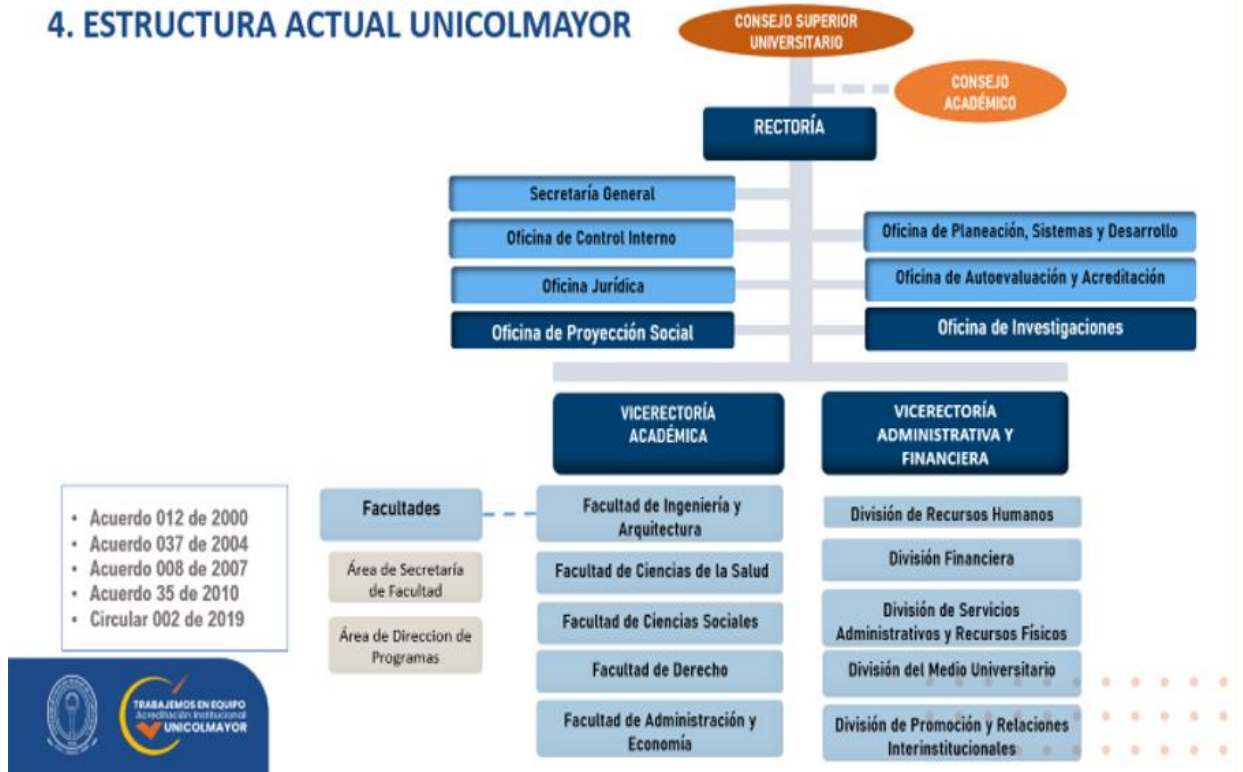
4. ESTRUCTURA ACTUAL UNICOLMAYOR

CONSEJO SUPERIOR UNIVERSITARIO

CONSEJO ACADÉMICO

RECTORÍA

Secretaría General

Oficina de Control Interno

Oficina Jurídica

Oficina de Proyección Social

Oficina de Planeación, Sistemas y Desarrollo

Oficina de Autoevaluación y Acreditación

Oficina de Investigaciones

VICERECTORÍA ACADÉMICA

VICERECTORÍA ADMINISTRATIVA Y FINANCIERA

Facultades

Área de Secretaría de Facultad

Área de Direccion de Programas

Facultad de Ingeniería y Arquitectura

Facultad de Ciencias de la Salud

Facultad de Ciencias Sociales

Facultad de Derecho

Facultad de Administración y Economía

División de Recursos Humanos

División Financiera

División de Servicios Administrativos y Recursos Físicos

División del Medio Universitario

División de Promoción y Relaciones Interinstitucionales

- Acuerdo 012 de 2000
- Acuerdo 037 de 2004
- Acuerdo 008 de 2007
- Acuerdo 35 de 2010
- Circular 002 de 2019

TRABAJEMOS EN EQUIPO
Acreditación Institucional
UNICOLMAYOR